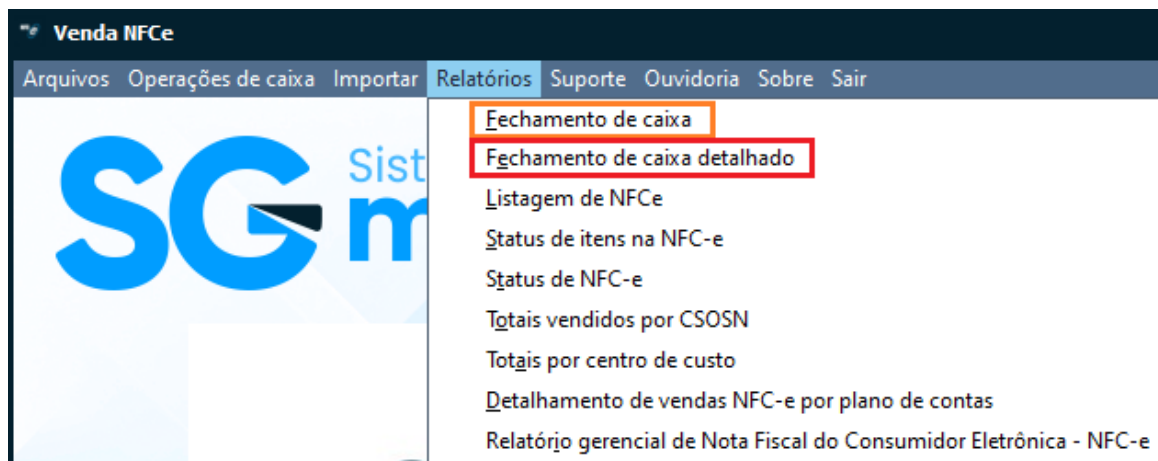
Venda NFCe

Arquivos Operações de caixa Importar Relatórios Suporte Ouvidoria Sobre Sair

SG Sist m

Fechamento de caixa
Fechamento de caixa detalhado
Listagem de NFCe
Status de itens na NFC-e
Status de NFC-e
Totais vendidos por CSOSN
Totais por centro de custo
Detalhamento de vendas NFC-e por plano de contas
Relatório gerencial de Nota Fiscal do Consumidor Eletrônica - NFC-e